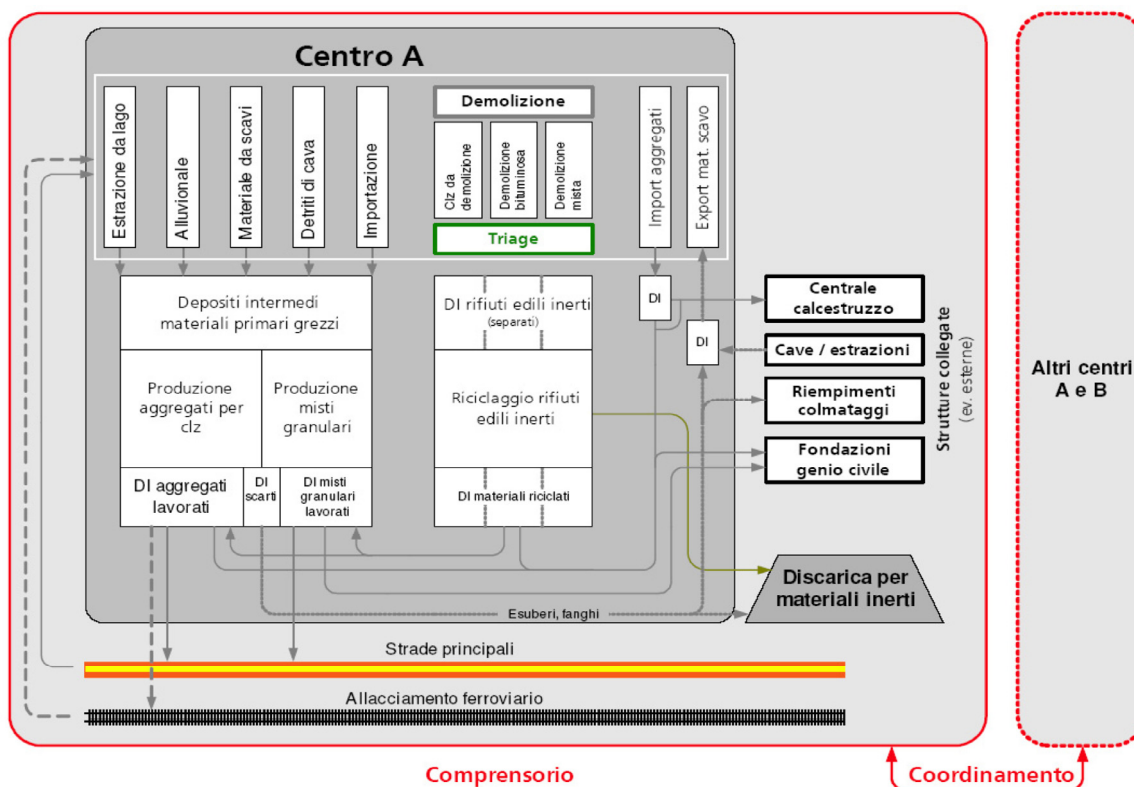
Centro A

Estrazione da lago

Alluvionale

Materiale da scavi

Detriti di cava

Importazione

Demolizione

Clz da demolizione

Demolizione bituminosa

Demolizione mista

Triage

Import aggregati

Export mat. scavo

Depositi intermedi materiali primari grezzi

Produzione aggregati per clz

Produzione misti granulari

DI aggregati lavorati

DI scarti

DI misti granulari lavorati

DI rifiuti edili inerti (separati)

Riciclaggio rifiuti edili inerti

DI materiali riciclati

DI

DI

Centrale calcestruzzo

Cave / estrazioni

Riempimenti colmataggi

Fondazioni genio civile

Strutture collegate (ev. esterne)

Discarica per materiali inerti

Esuberi, fanghi

Strade principali

Allacciamento ferroviario

Altri centri A e B

Comprensorio

Coordinamento